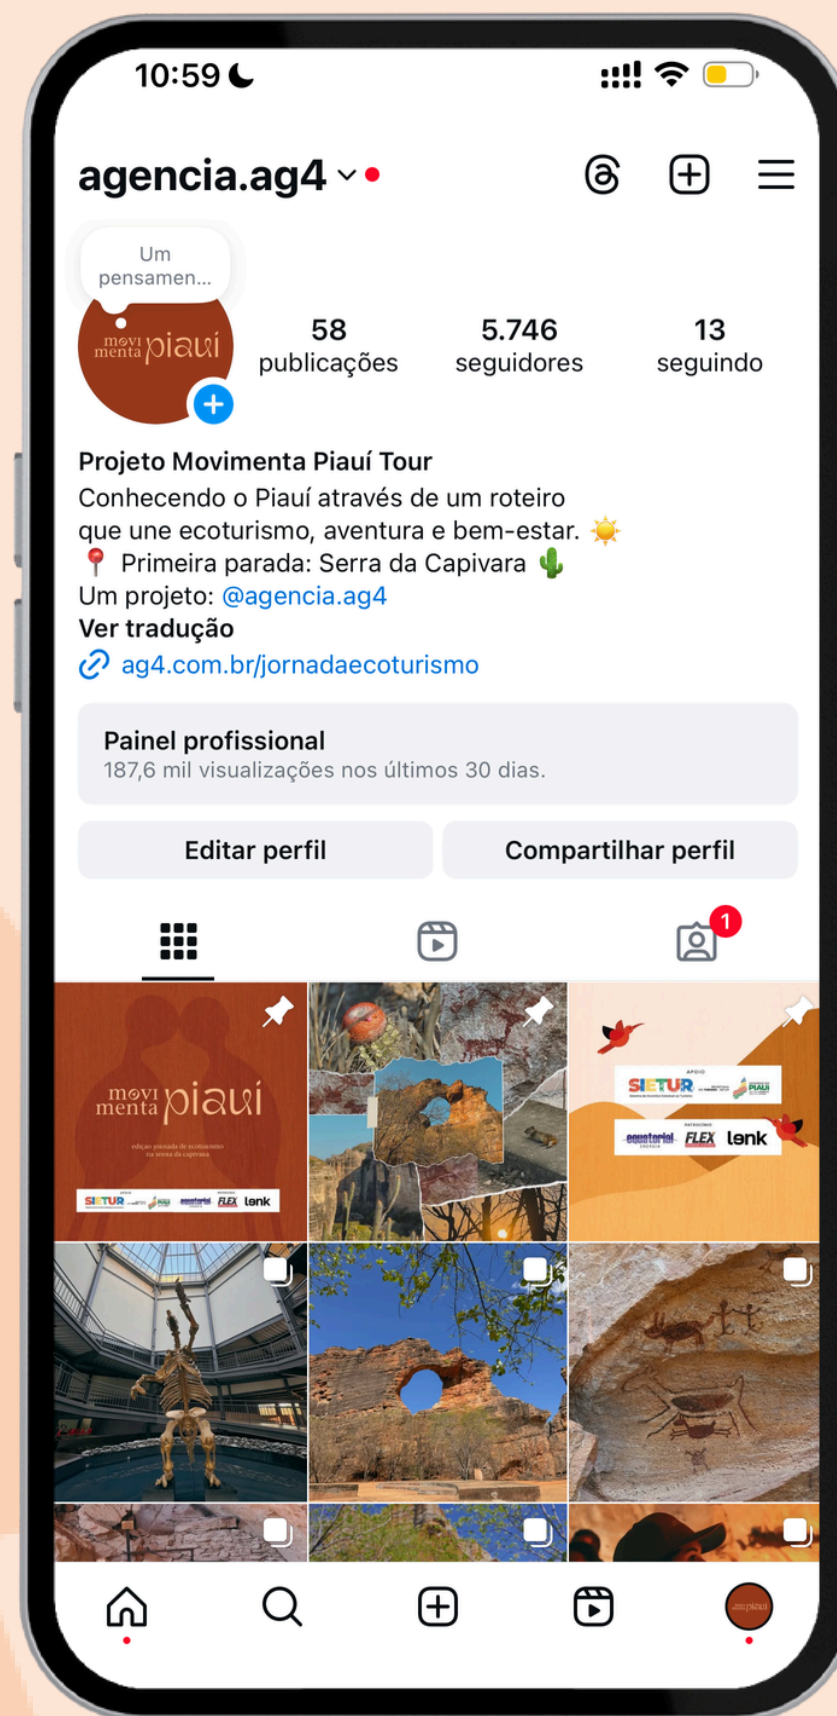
10:59

agencia.ag4

Um pensamen...

movi menta piauí

58 publicações

5.746 seguidores

13 seguindo

Projeto Movimenta Piauí Tour
Conhecendo o Piauí através de um roteiro que une ecoturismo, aventura e bem-estar. ☀️
📍 Primeira parada: Serra da Capivara 🌵
Um projeto: @agencia.ag4
Ver tradução
ag4.com.br/jornadaecoturismo

Painel profissional
187,6 mil visualizações nos últimos 30 dias.

Editar perfil

Compartilhar perfil

1

movi menta piauí

edição piauiense de ecoturismo na serra da capivara

SIETUR equatorial FLEX lenk

APOIO
SIETUR PIAUÍ
PATROCÍNIO
equatorial FLEX lenk

movi menta piauí